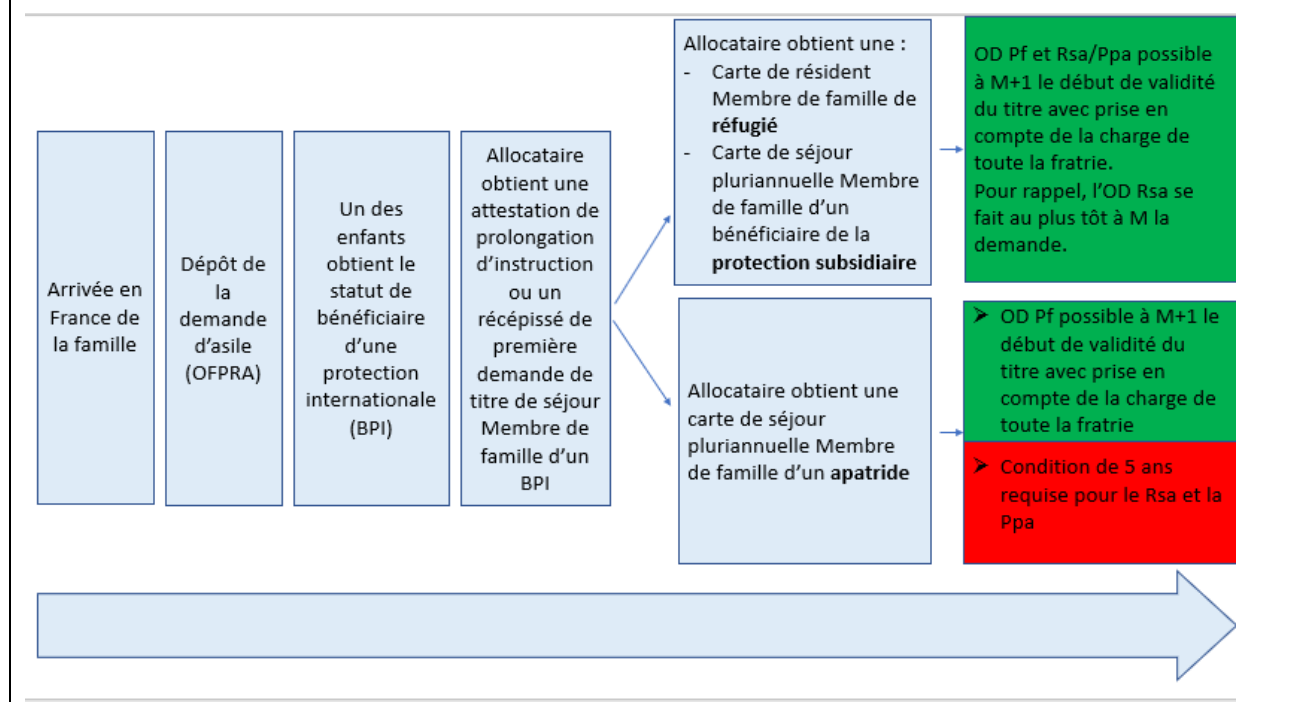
Arrivée en France de la famille

Dépôt de la demande d'asile (OFPRA)

Un des enfants obtient le statut de bénéficiaire d'une protection internationale (BPI)

Allocataire obtient une attestation de prolongation d'instruction ou un récépissé de première demande de titre de séjour Membre de famille d'un BPI

Allocataire obtient une :
- Carte de résident Membre de famille de **réfugié**
- Carte de séjour pluriannuelle Membre de famille d'un bénéficiaire de la **protection subsidiaire**

OD Pf et Rsa/Ppa possible à M+1 le début de validité du titre avec prise en compte de la charge de toute la fratrie.
Pour rappel, l'OD Rsa se fait au plus tôt à M la demande.

Allocataire obtient une carte de séjour pluriannuelle Membre de famille d'un **apatride**

➤ OD Pf possible à M+1 le début de validité du titre avec prise en compte de la charge de toute la fratrie

➤ Condition de 5 ans requise pour le Rsa et la Ppa